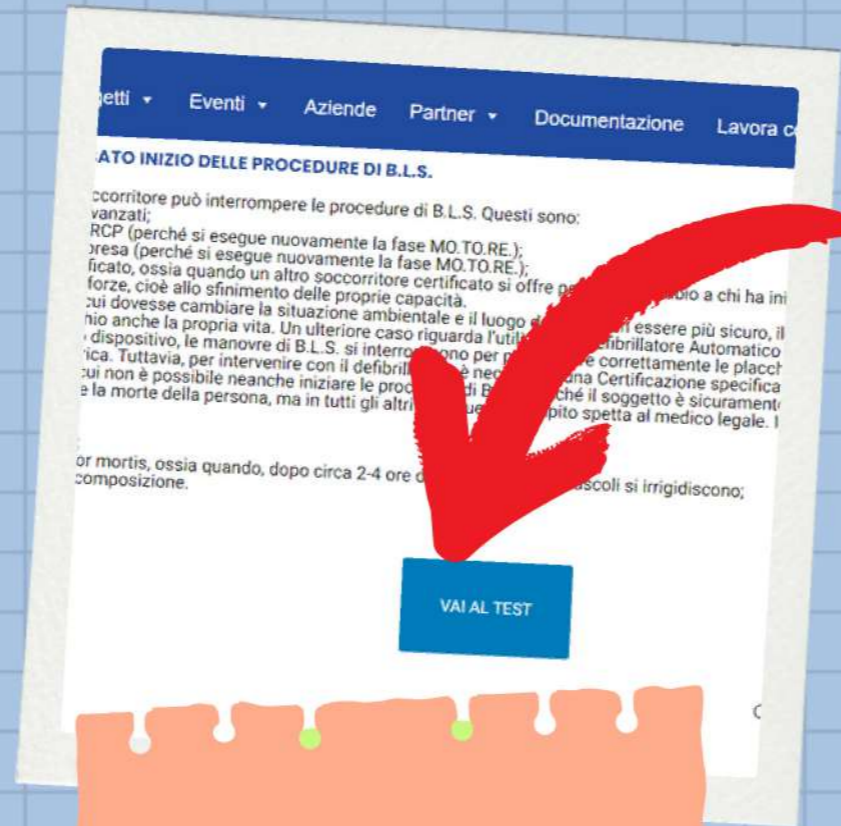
etti ▾ Eventi ▾ Aziende Partner ▾ Documentazione Lavora c

ATO INIZIO DELLE PROCEDURE DI B.L.S.

ccorritore può interrompere le procedure di B.L.S. Questi sono:
vanzati;
RCP (perché si esegue nuovamente la fase MO.TO.RE.);
resa (perché si esegue nuovamente la fase MO.TO.RE.);
ficato, ossia quando un altro soccorritore certificato si offre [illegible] bio a chi ha ini
forze, cioè allo sfinimento delle proprie capacità.
cui dovesse cambiare la situazione ambientale e il luogo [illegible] essere più sicuro, il
hio anche la propria vita. Un ulteriore caso riguarda l'util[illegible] efibrillatore Automatico
dispositivo, le manovre di B.L.S. si interro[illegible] ono per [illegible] e correttamente le placch
ica. Tuttavia, per intervenire con il defibrill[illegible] è nec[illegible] una Certificazione specifica
cui non è possibile neanche iniziare le proc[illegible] di B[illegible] ché il soggetto è sicurament
e la morte della persona, ma in tutti gli altri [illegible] pito spetta al medico legale. I

or mortis, ossia quando, dopo circa 2-4 ore d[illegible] scoli si irrigidiscono;
composizione.

VAI AL TEST